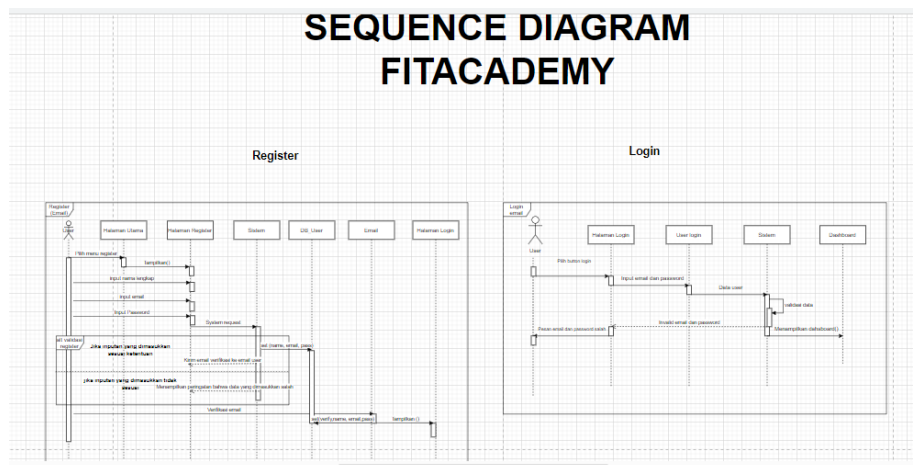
SEQUENCE DIAGRAM
FITACADEMY

Register

Register (Email)

User

Halaman Utama

Halaman Register

Sistem

DB_User

Email

Halaman Login

Pilih menu register

Tampilkan()

Input nama lengkap

Input email

Input Password

System request

alt validasi register

Jika inputan yang dimasukkan sesuai ketentuan

ad (name, email, pass)

Kirim email verifikasi ke email user

Jika inputan yang dimasukkan tidak sesuai

Menampilkan peringatan bahwa data yang dimasukkan salah

Verifikasi email

ad Verify(name, email,pass)

Tampilkan()

Login

Login email

User

Halaman Login

User login

Sistem

Dashboard

Pilih button login

Input email dan password

Data user

validasi data

Invalid email dan password

Pesan email dan password salah

Menampilkan dashboard()